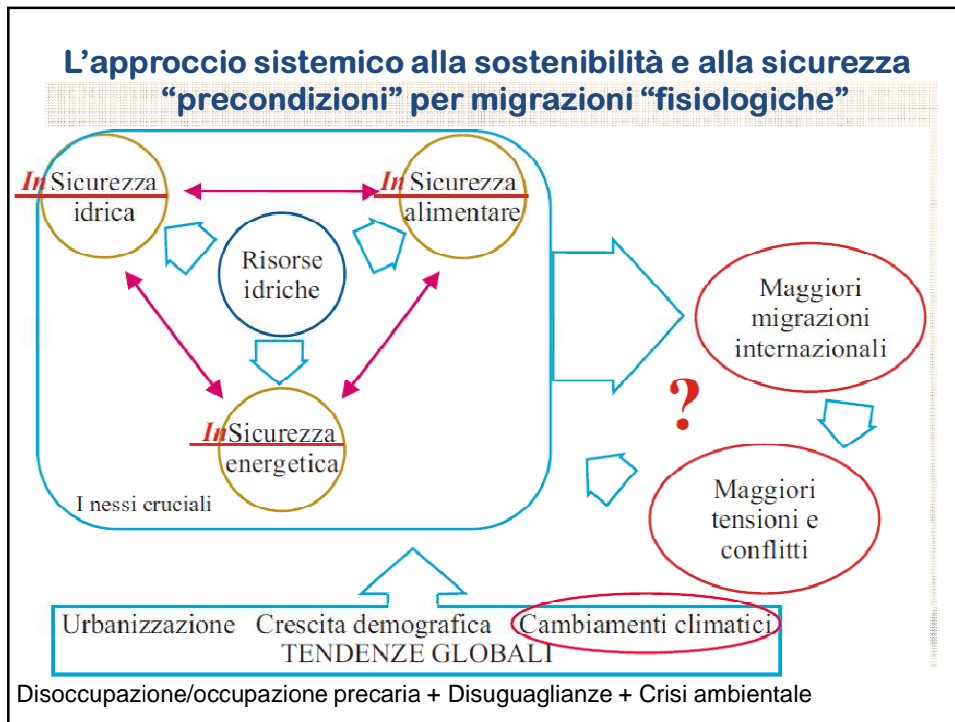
L’approccio sistemico alla sostenibilità e alla sicurezza
“precondizioni” per migrazioni “fisiologiche”

In Sicurezza idrica

In Sicurezza alimentare

Risorse idriche

In Sicurezza energetica

I nessi cruciali

Maggiori migrazioni internazionali

?

Maggiori tensioni e conflitti

Urbanizzazione Crescita demografica Cambiamenti climatici
TENDENZE GLOBALI

Disoccupazione/occupazione precaria + Disuguaglianze + Crisi ambientale